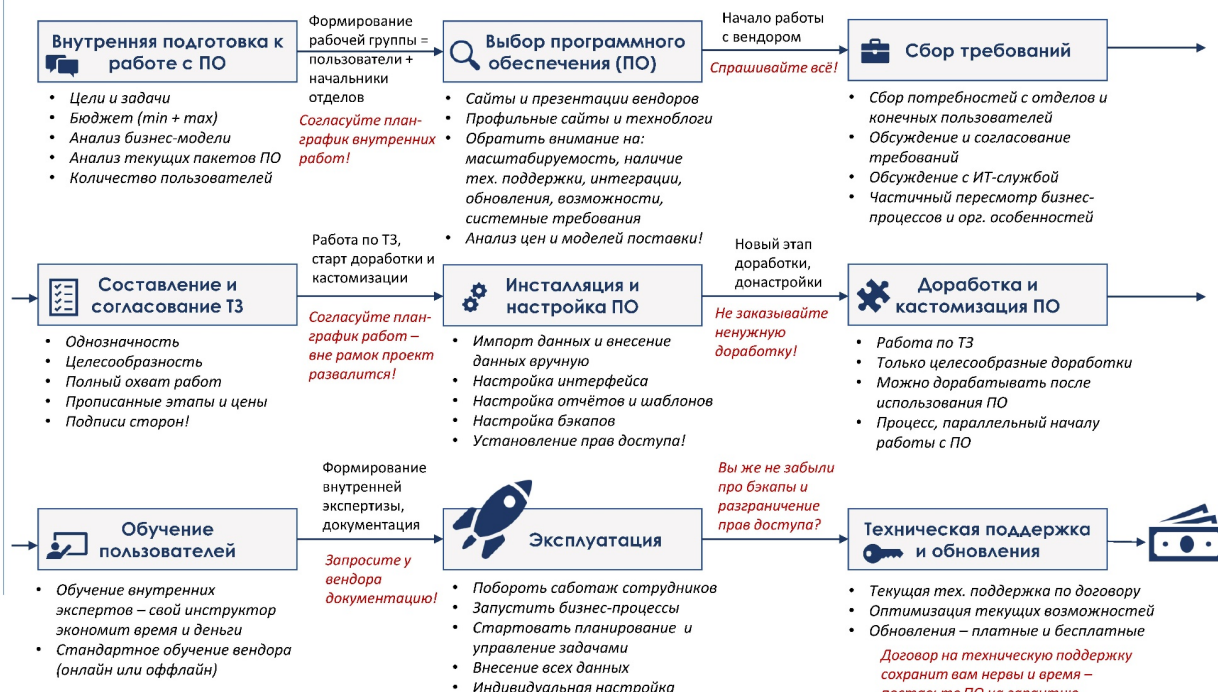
Внутренняя подготовка к работе с ПО

Формирование рабочей группы = пользователи + начальники отделов

Согласуйте план-график внутренних работ!

Выбор программного обеспечения (ПО)

Начало работы с вендором

Спрашивайте всё!

Сбор требований

- Цели и задачи
- Бюджет (min + max)
- Анализ бизнес-модели
- Анализ текущих пакетов ПО
- Количество пользователей

- Сайты и презентации вендоров
- Профильные сайты и технологи
- Обратить внимание на: масштабируемость, наличие тех. поддержки, интеграции, обновления, возможности, системные требования
- Анализ цен и моделей поставки!

- Сбор потребностей с отделов и конечных пользователей
- Обсуждение и согласование требований
- Обсуждение с ИТ-службой
- Частичный пересмотр бизнес-процессов и орг. особенностей

Составление и согласование ТЗ

Работа по ТЗ, старт доработки и кастомизации

Согласуйте план-график работ – вне рамок проект развалится!

Инсталляция и настройка ПО

Новый этап доработки, донастройки

Не заказывайте ненужную доработку!

Доработка и кастомизация ПО

- Однозначность
- Целесообразность
- Полный охват работ
- Прописанные этапы и цены
- Подписи сторон!

- Импорт данных и внесение данных вручную
- Настройка интерфейса
- Настройка отчётов и шаблонов
- Настройка бэкапов
- Установление прав доступа!

- Работа по ТЗ
- Только целесообразные доработки
- Можно дорабатывать после использования ПО
- Процесс, параллельный началу работы с ПО

Обучение пользователей

Формирование внутренней экспертизы, документация

Запросите у вендора документацию!

Эксплуатация

Вы же не забыли про бэкапы и разграничение прав доступа?

Техническая поддержка и обновления

- Обучение внутренних экспертов – свой инструктор экономит время и деньги
- Стандартное обучение вендора (онлайн или оффлайн)

- Побороть саботаж сотрудников
- Запустить бизнес-процессы
- Стартовать планирование и управление задачами
- Внесение всех данных
- Индивидуальная настройка

- Текущая тех. поддержка по договору
- Оптимизация текущих возможностей
- Обновления – платные и бесплатные

Договор на техническую поддержку сохранит вам нервы и время – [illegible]